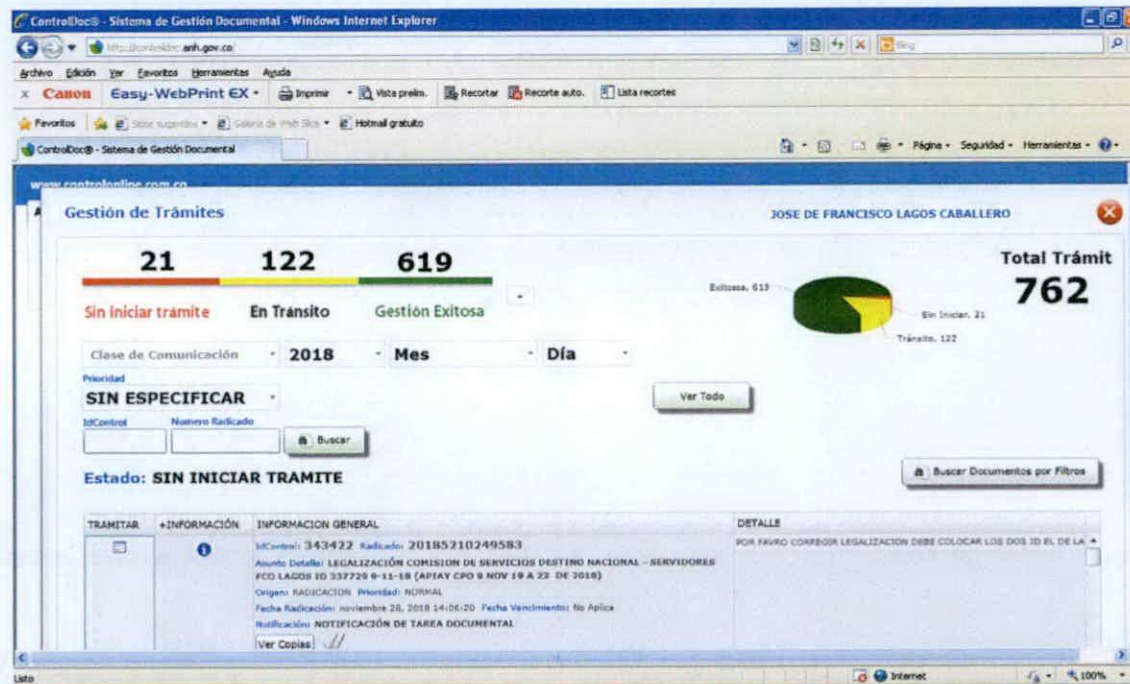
ControlDoc® - Sistema de Gestión Documental - Windows Internet Explorer

http://controldoc.anh.gov.co

Bing

Archivo Edición Ver Favoritos Herramientas Ayuda

Canon Easy-WebPrint EX Imprimir Vista prelim. Recortar Recorte auto. Lista recortes

Favoritos Sitios sugeridos Galería de Web Slice Hotmail gratuito

ControlDoc® - Sistema de Gestión Documental

Página Seguridad Herramientas

www.controlonline.com.co

Gestión de Trámites

JOSE DE FRANCISCO LAGOS CABALLERO

21 122 619

Sin Iniciar tramite En Tránsito Gestión Exitosa

Total Trámit
762

Exitosa, 619
Sin Iniciar, 21
Tránsito, 122

Clase de Comunicación 2018 Mes Día

Prioridad
SIN ESPECIFICAR

Ver Todo

IdControl Numero Radicado
Buscar

Estado: SIN INICIAR TRAMITE

Buscar Documentos por Filtros

| TRAMITAR | +INFORMACIÓN | INFORMACION GENERAL | DETALLE |
|---|---|---|---|
| | | IdControl: 343422 Radicado: 20185210249583 Asunto Detalle: LEGALIZACIÓN COMISION DE SERVICIOS DESTINO NACIONAL - SERVIDORES FCO LAGOS ID 337729 9-11-18 (APIAY CPO 8 NOV 19 A 22 DE 2018) Origen: RADICACION Prioridad: NORMAL Fecha Radicación: noviembre 28, 2018 14:06:20 Fecha Vencimiento: No Aplica Notificación: NOTIFICACIÓN DE TAREA DOCUMENTAL Ver Copias | POR FAVRO CORREGIR LEGALIZACION DEBE COLOCAR LOS DOS ID EL DE LA |

Listo Internet 100%